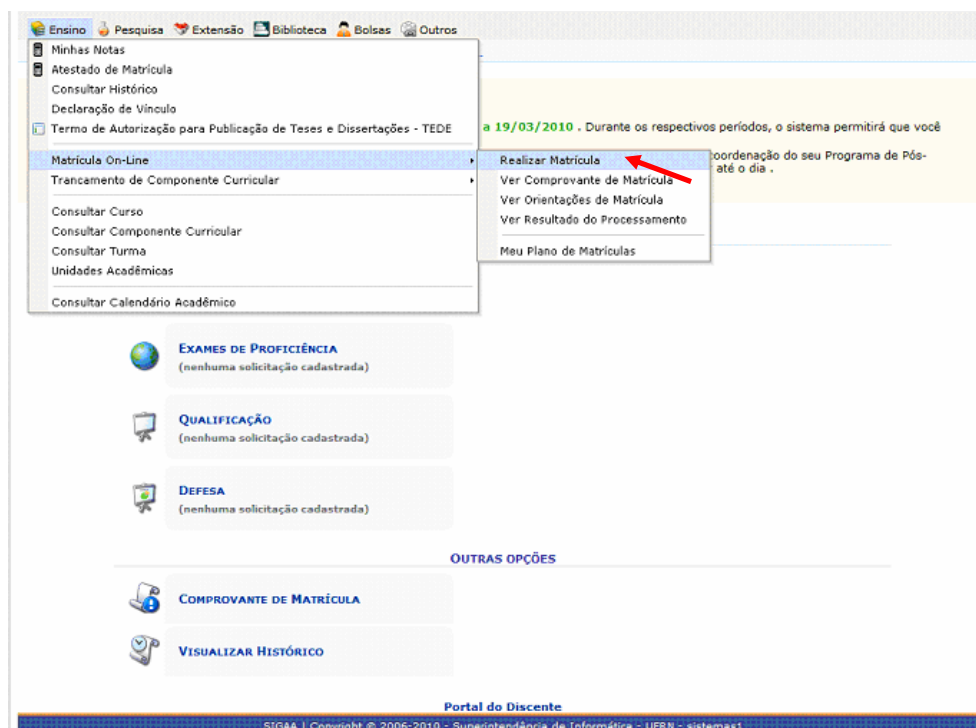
Ensino Pesquisa Extensão Biblioteca Bolsas Outros

Minhas Notas
Atestado de Matrícula
Consultar Histórico
Declaração de Vínculo
Termo de Autorização para Publicação de Teses e Dissertações - TEDE
Matrícula On-Line
Trancamento de Componente Curricular
Consultar Curso
Consultar Componente Curricular
Consultar Turma
Unidades Acadêmicas
Consultar Calendário Acadêmico

Realizar Matrícula
Ver Comprovante de Matrícula
Ver Orientações de Matrícula
Ver Resultado do Processamento
Meu Plano de Matrículas

a 19/03/2010 . Durante os respectivos períodos, o sistema permitirá que você
coordenação do seu Programa de Pós-
até o dia .

EXAMES DE PROFICIÊNCIA
(nenhuma solicitação cadastrada)

QUALIFICAÇÃO
(nenhuma solicitação cadastrada)

DEFESA
(nenhuma solicitação cadastrada)

OUTRAS OPÇÕES

COMPROVANTE DE MATRÍCULA

VISUALIZAR HISTÓRICO

Portal do Discente

SIGAA | Copyright © 2006-2010 - Superintendência de Informática - UFRN - sistemas1